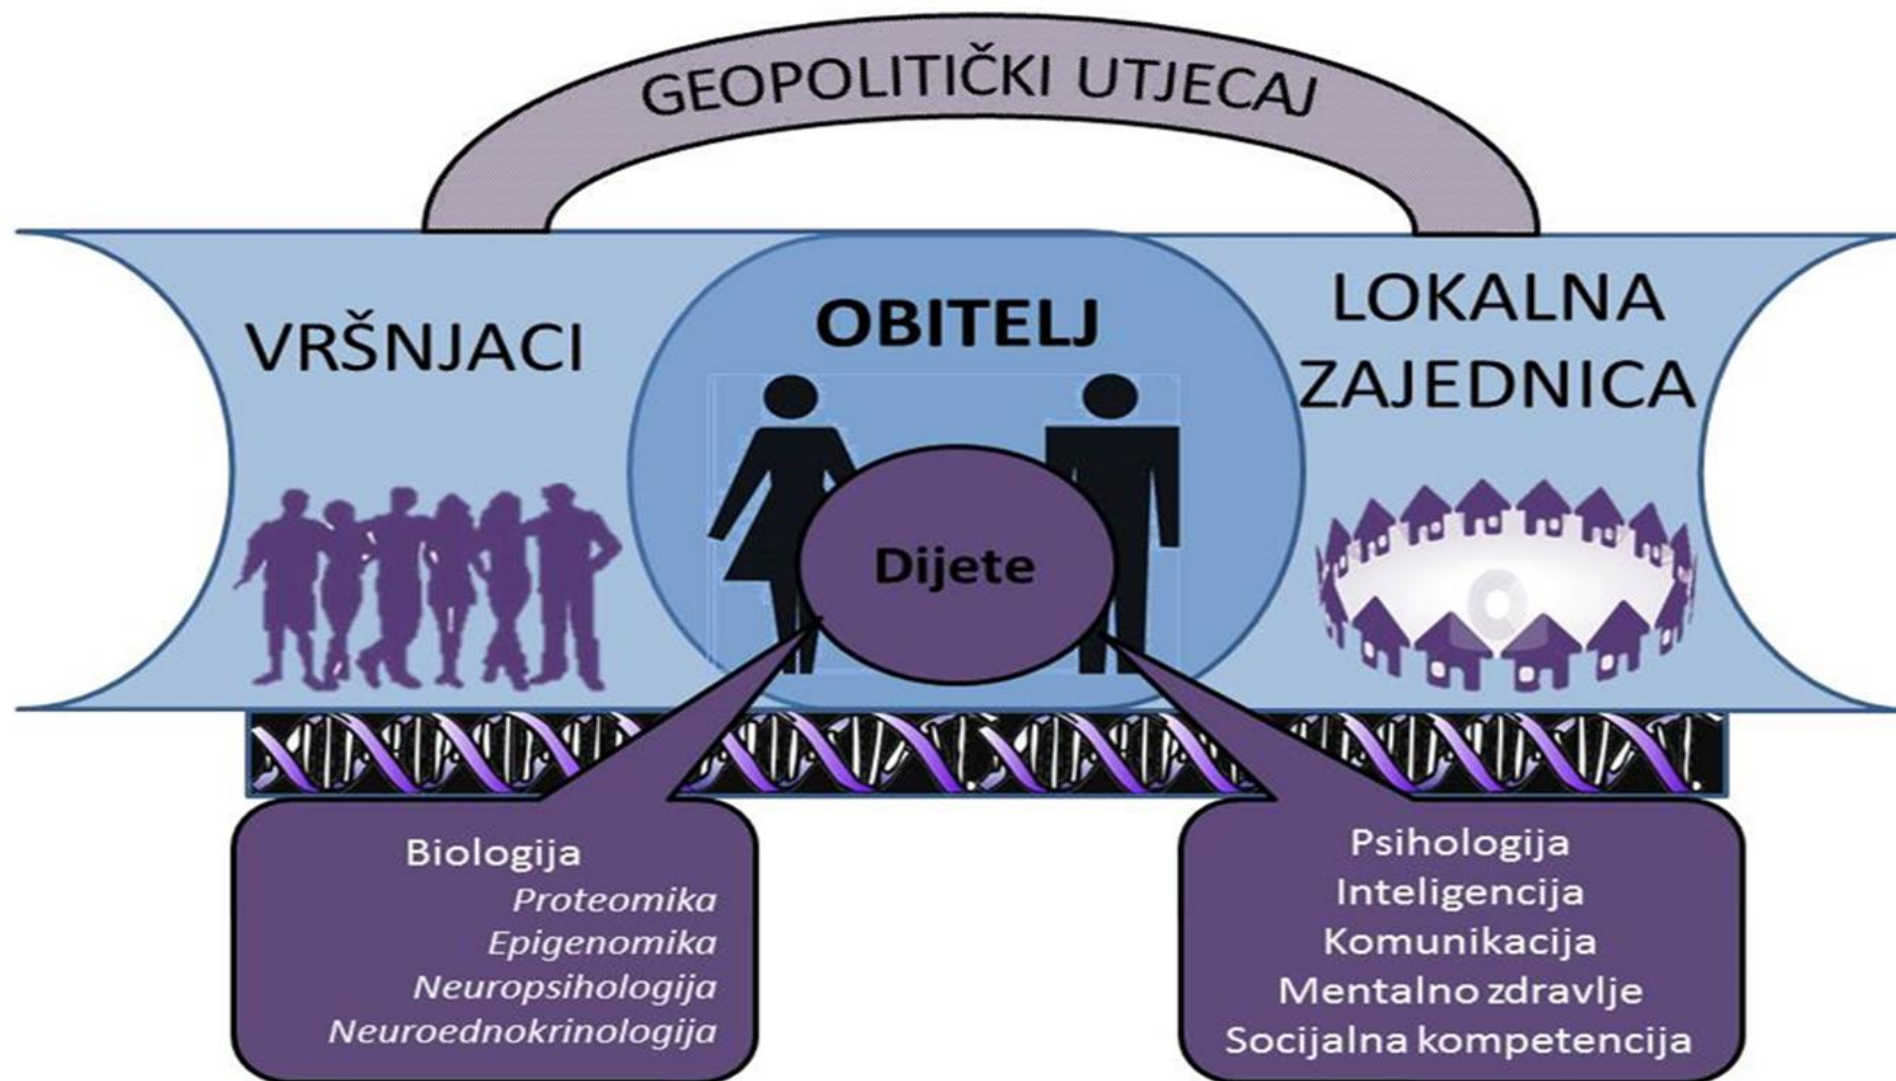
GEOPOLITIČKI UTJECAJ

VRŠNJACI

OBITELJ

LOKALNA ZAJEDNICA

Dijete

Biologija
*Proteomika*
*Epigenomika*
*Neuropsihologija*
*Neuroednokrinologija*

Psihologija
Inteligencija
Komunikacija
Mentalno zdravlje
Socijalna kompetencija